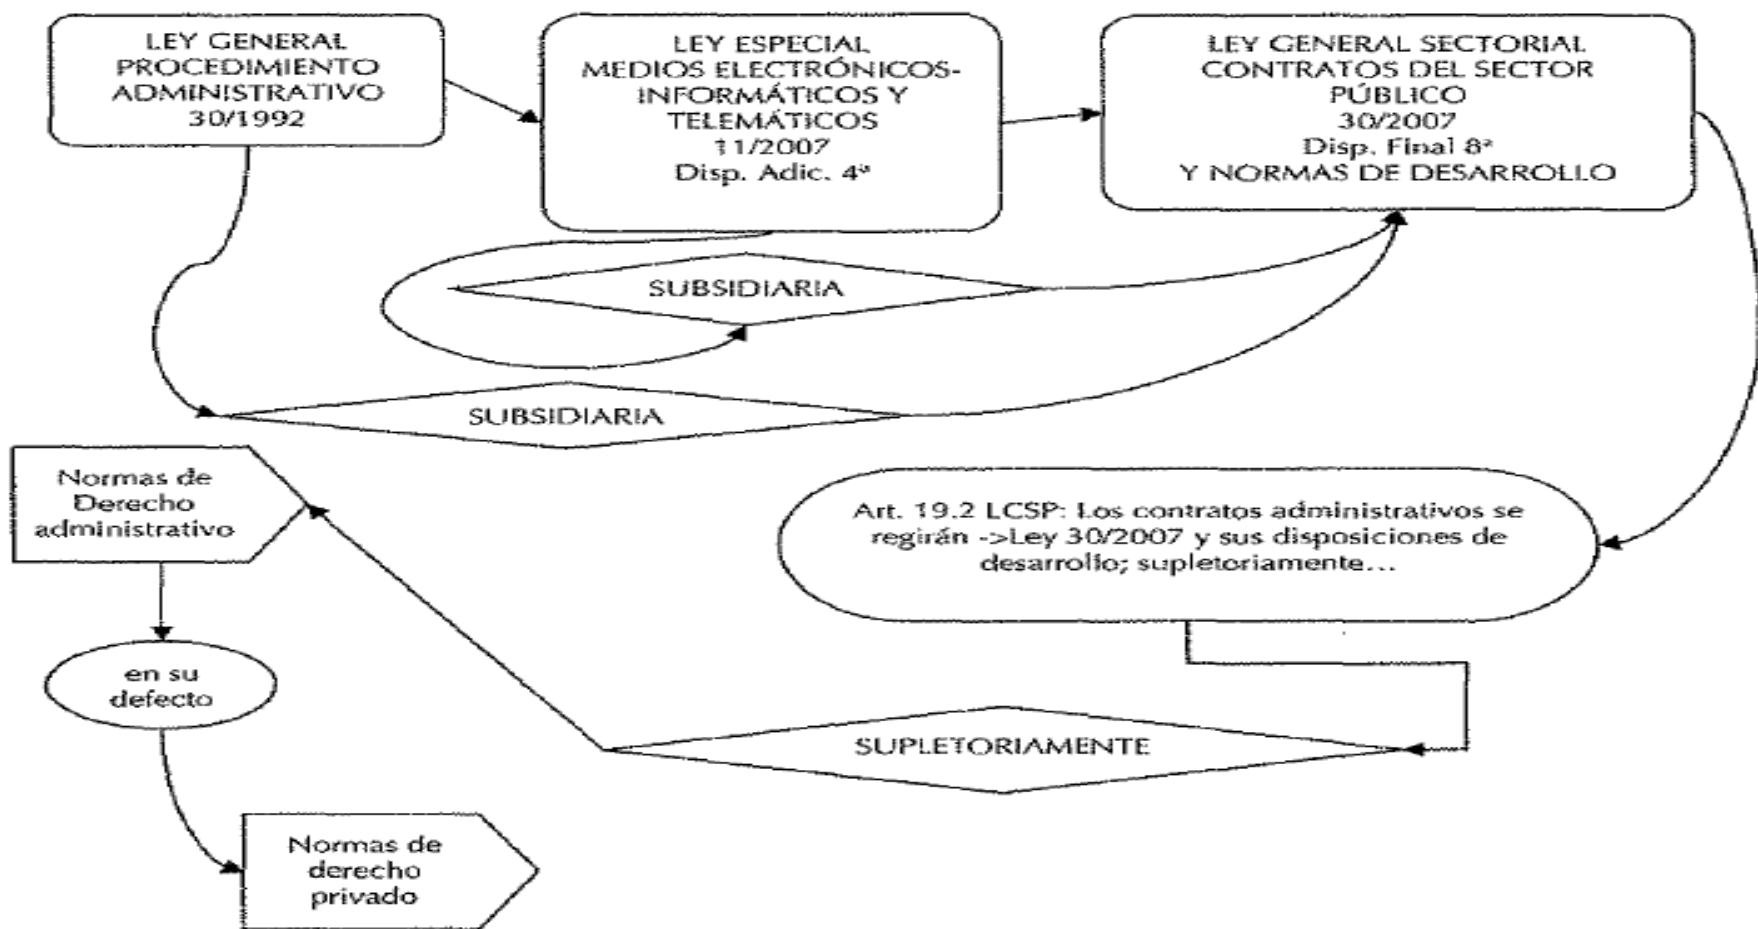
LEY GENERAL PROCEDIMIENTO ADMINISTRATIVO 30/1992

LEY ESPECIAL MEDIOS ELECTRÓNICOS-INFORMÁTICOS Y TELEMÁTICOS 11/2007 Disp. Adic. 4ª

LEY GENERAL SECTORIAL CONTRATOS DEL SECTOR PÚBLICO 30/2007 Disp. Final 8ª Y NORMAS DE DESARROLLO

SUBSIDIARIA

SUBSIDIARIA

Normas de Derecho administrativo

Art. 19.2 LCSP: Los contratos administrativos se regirán ->Ley 30/2007 y sus disposiciones de desarrollo; supletoriamente...

en su defecto

SUPLETORIAMENTE

Normas de derecho privado